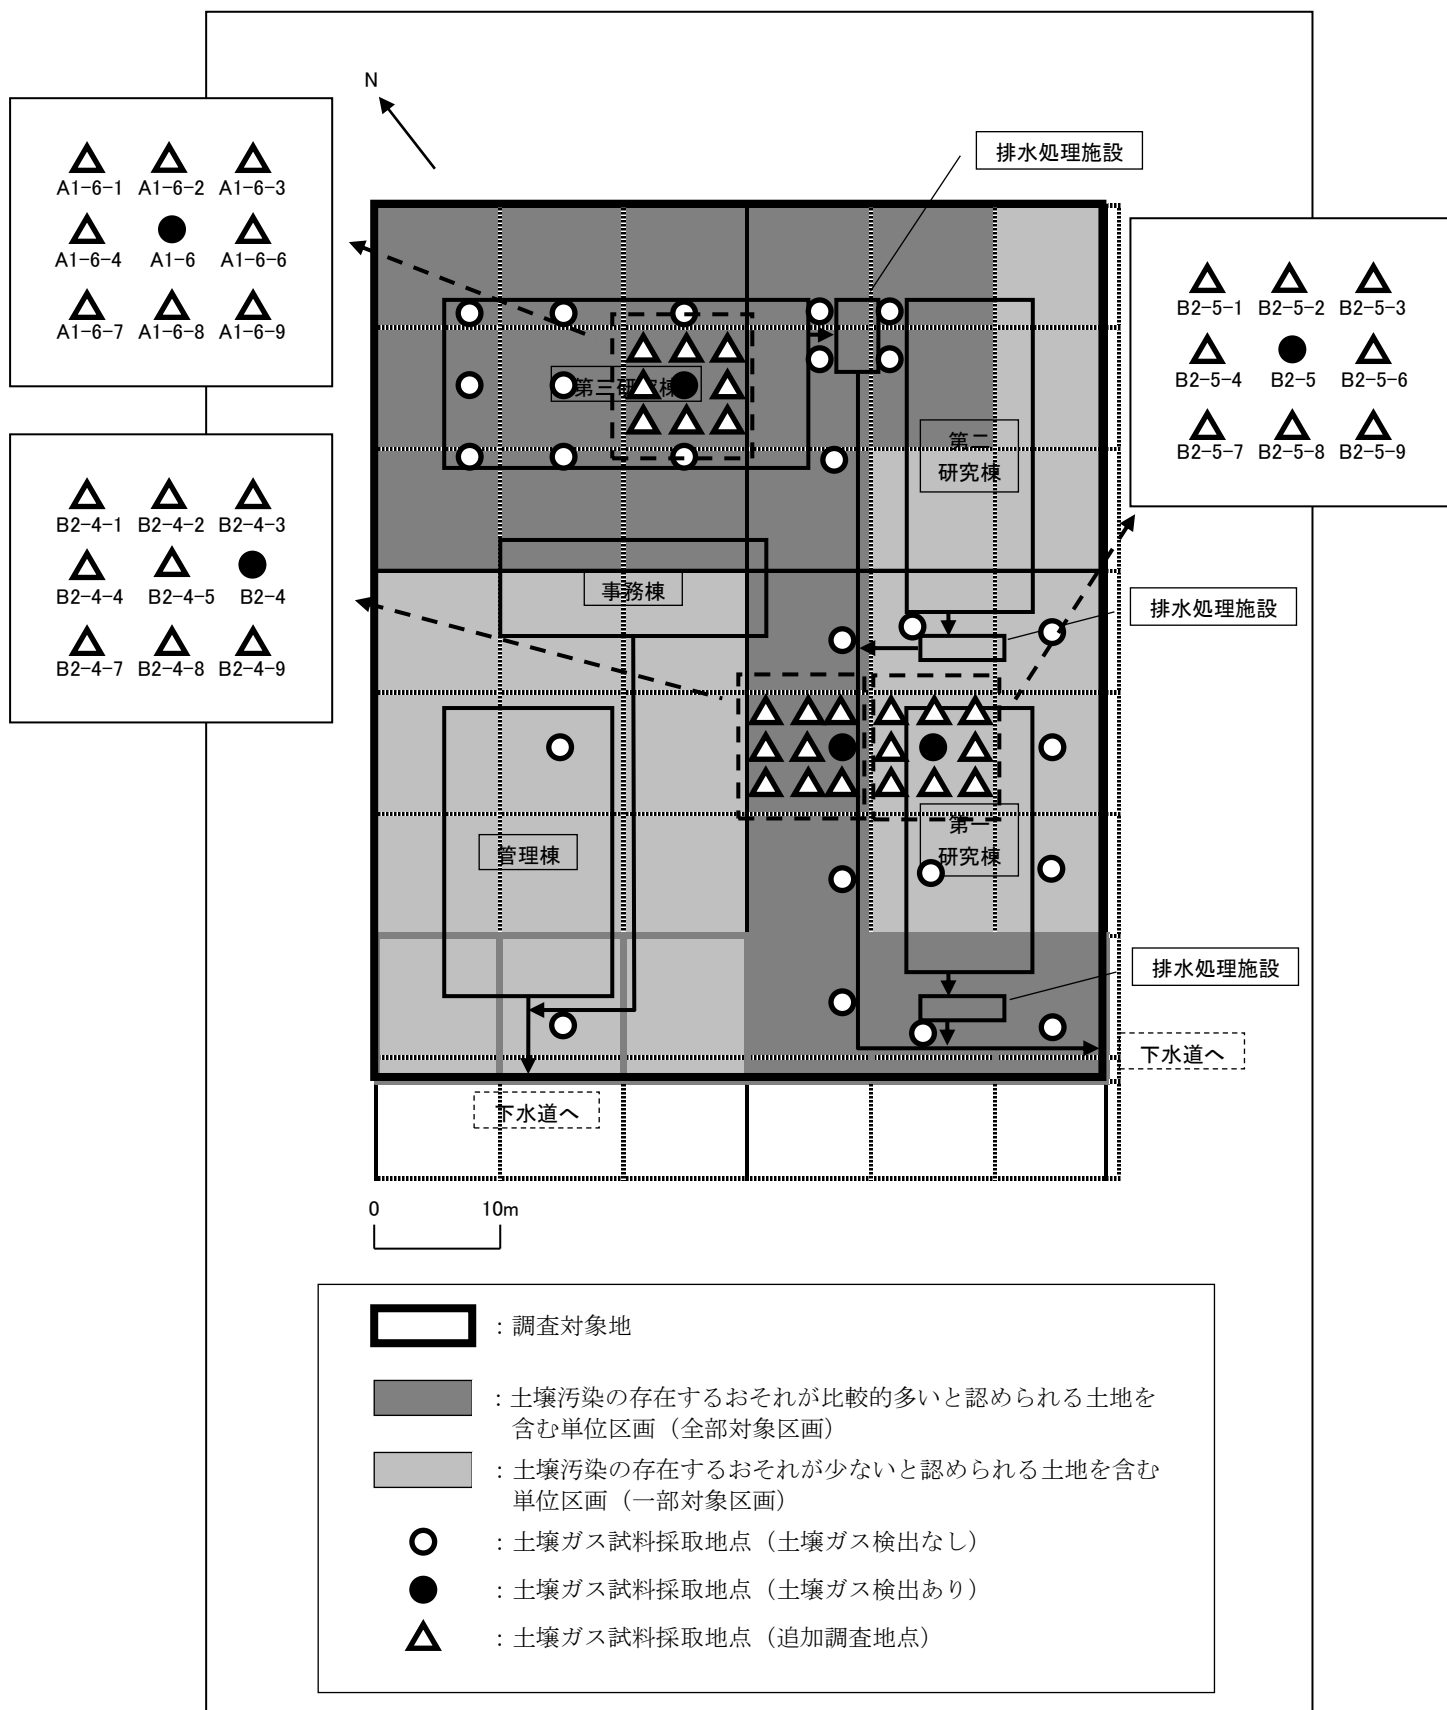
N

A1-6-1 A1-6-2 A1-6-3
A1-6-4 A1-6 A1-6-6
A1-6-7 A1-6-8 A1-6-9

排水処理施設

B2-5-1 B2-5-2 B2-5-3
B2-5-4 B2-5 B2-5-6
B2-5-7 B2-5-8 B2-5-9

第三研究棟

第二研究棟

B2-4-1 B2-4-2 B2-4-3
B2-4-4 B2-4-5 B2-4
B2-4-7 B2-4-8 B2-4-9

事務棟

排水処理施設

管理棟

第一研究棟

排水処理施設

下水道へ

下水道へ

0 10m

：調査対象地

：土壌汚染の存在するおそれが比較的多いと認められる土地を含む単位区画（全部対象区画）

：土壌汚染の存在するおそれが少ないと認められる土地を含む単位区画（一部対象区画）

：土壌ガス試料採取地点（土壌ガス検出なし）

：土壌ガス試料採取地点（土壌ガス検出あり）

：土壌ガス試料採取地点（追加調査地点）